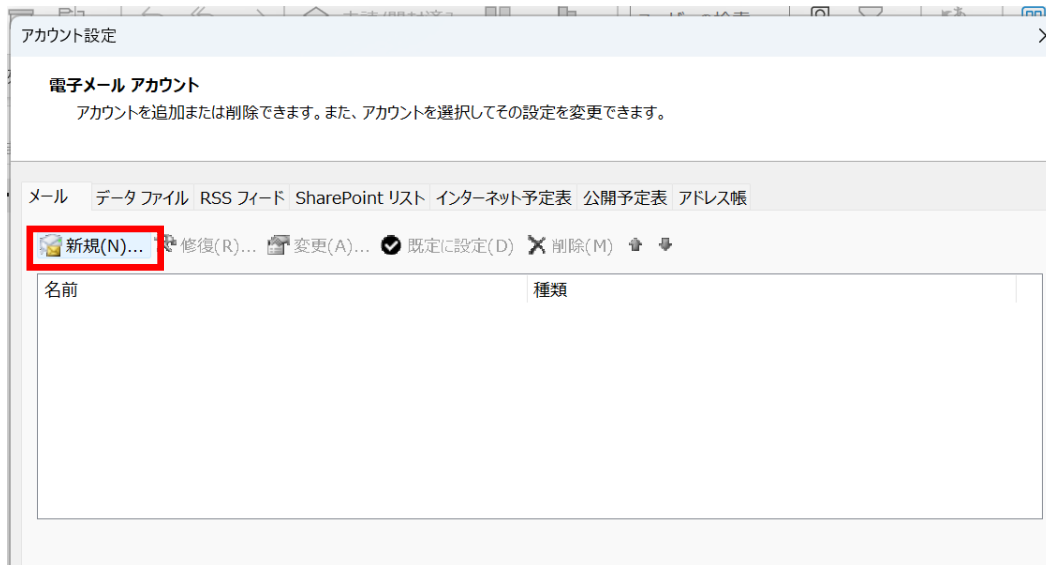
アカウント設定

電子メール アカウント
アカウントを追加または削除できます。また、アカウントを選択してその設定を変更できます。

メール データ ファイル RSS フィード SharePoint リスト インターネット予定表 公開予定表 アドレス帳

新規(N)... 修復(R)... 変更(A)... 既定に設定(D) 削除(M)

| 名前 | 種類 |
|---|---|